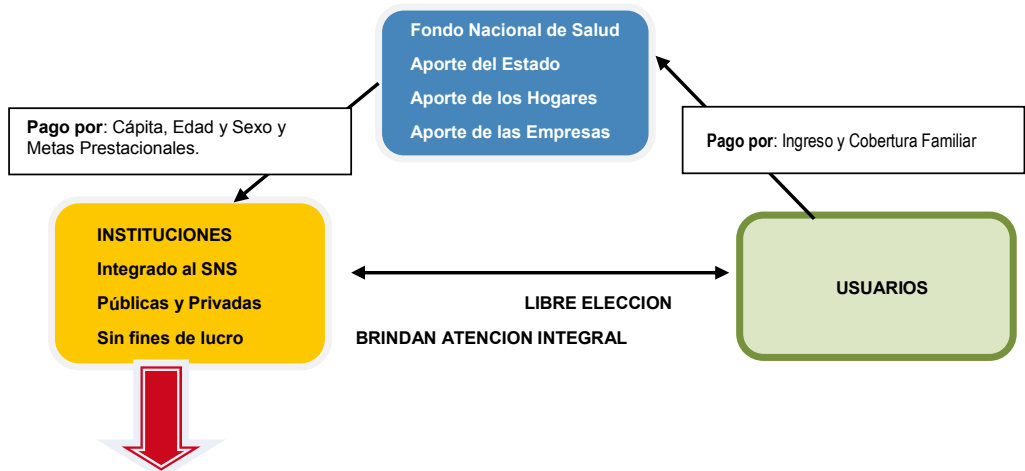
Fondo Nacional de Salud
Aporte del Estado
Aporte de los Hogares
Aporte de las Empresas

Pago por: Cápita, Edad y Sexo y Metas Prestacionales.

Pago por: Ingreso y Cobertura Familiar

INSTITUCIONES
Integrado al SNS
Públicas y Privadas
Sin fines de lucro

LIBRE ELECCION

BRINDAN ATENCION INTEGRAL

USUARIOS